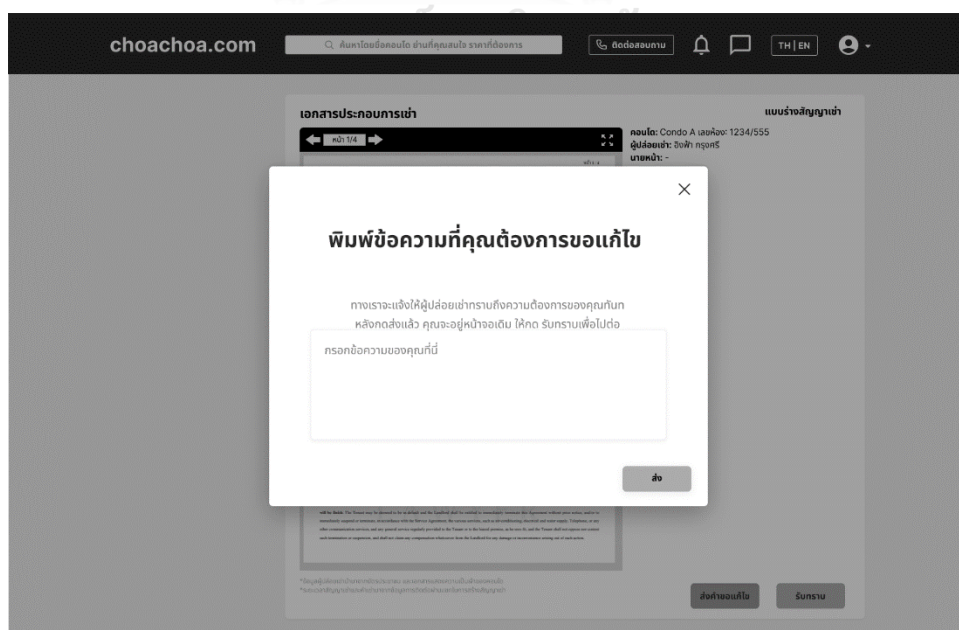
choachoa.com

ค้นหาโดยชื่อคอนโด ย่านที่คุณสนใจ ราคาที่ต้องการ

ติดต่อสอบถาม

TH | EN

เอกสารประกอบการเช่า

แบบร่างสัญญาเช่า

หน้า 1/4

คอนโด: Condo A เลขห้อง: 1234/555
ผู้ปล่อยเช่า: ฮิงฟ้า กรุงศรี
นายหน้า: -

พิมพ์ข้อความที่คุณต้องการขอแก้ไข

ทางเราจะแจ้งให้ผู้ปล่อยเช่าทราบถึงความต้องการของคุณทันท หลังกดส่งแล้ว คุณจะอยู่หน้าจอเดิม ให้กด รับทราบเพื่อไปต่อ

กรอกข้อความของคุณที่นี่

ส่ง

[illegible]

ส่งคำขอแก้ไข

รับทราบ